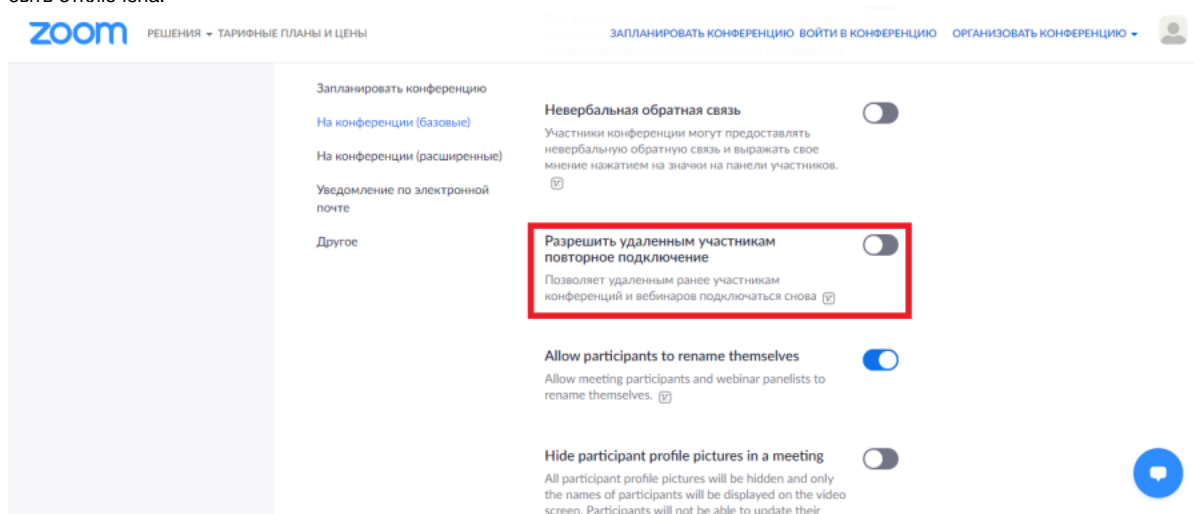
zoom РЕШЕНИЯ ▾ ТАРИФНЫЕ ПЛАНЫ И ЦЕНЫ

ЗАПЛАНИРОВАТЬ КОНФЕРЕНЦИЮ ВОЙТИ В КОНФЕРЕНЦИЮ ОРГАНИЗОВАТЬ КОНФЕРЕНЦИЮ ▾

Запланировать конференцию

На конференции (базовые)

На конференции (расширенные)

Уведомление по электронной почте

Другое

Невербальная обратная связь

Участники конференции могут предоставлять невербальную обратную связь и выражать свое мнение нажатием на значки на панели участников.

Разрешить удаленным участникам повторное подключение

Позволяет удаленным ранее участникам конференций и вебинаров подключаться снова

Allow participants to rename themselves

Allow meeting participants and webinar panelists to rename themselves.

Hide participant profile pictures in a meeting

All participant profile pictures will be hidden and only the names of participants will be displayed on the video screen. Participants will not be able to update their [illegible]